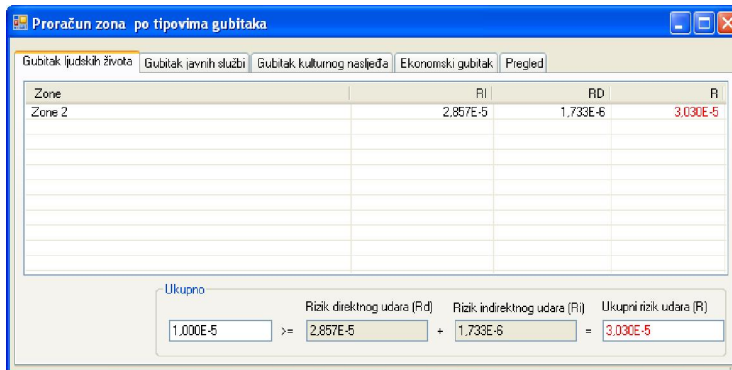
Proračun zona po tipovima gubitaka

Gubitak ljudskih života | Gubitak javnih službi | Gubitak kulturnog nasljeđa | Ekonomski gubitak | Pregled

| Zone | RI | RD | R |
|---|---|---|---|
| Zone 2 | 2,857E-5 | 1,733E-6 | 3,030E-5 |

Ukupno

Rizik direktnog udara (Rd)  Rizik indirektnog udara (Ri)  Ukupni rizik udara (R)

1,000E-5 >= 2,857E-5 + 1,733E-6 = 3,030E-5